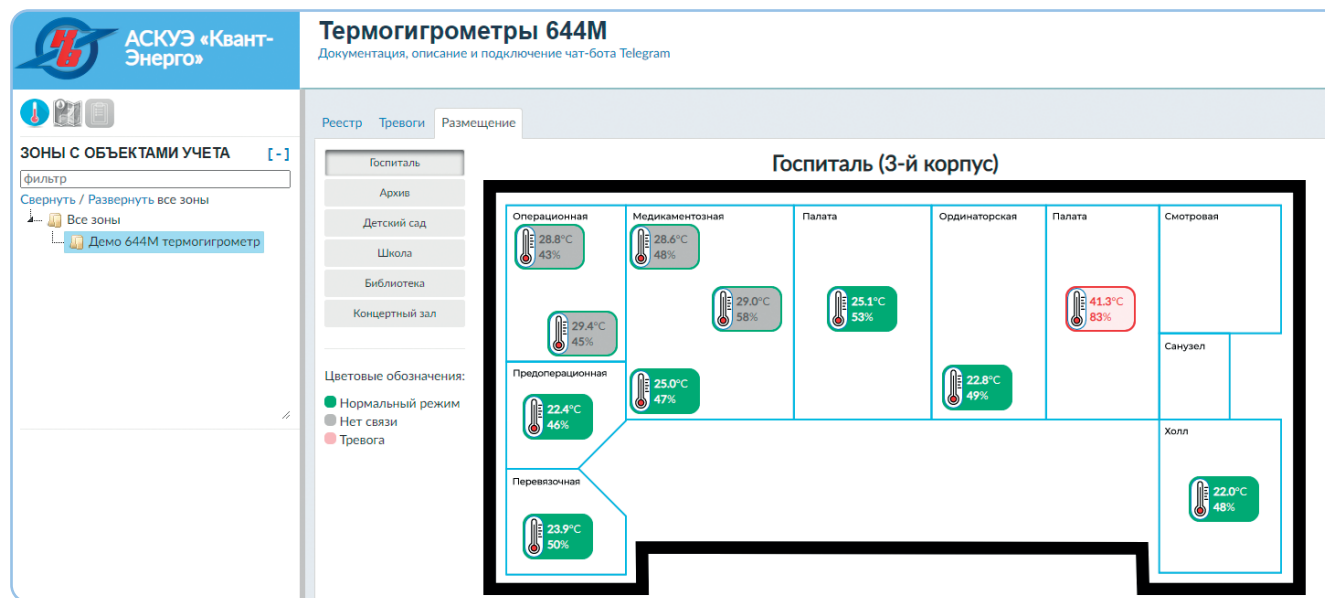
АСКУЭ «Квант-Энерго»

Термогигрометры 644М
Документация, описание и подключение чат-бота Telegram

ЗОНЫ С ОБЪЕКТАМИ УЧЕТА [ - ]
фильтр
Свернуть / Развернуть все зоны
Все зоны
Демо 644М термогигрометр

Реестр Тревоги Размещение

Госпиталь
Архив
Детский сад
Школа
Библиотека
Концертный зал

Цветовые обозначения:
Нормальный режим
Нет связи
Тревога

Госпиталь (3-й корпус)

Операционная
28.8°C 43%
29.4°C 45%
Медикаментозная
28.6°C 48%
29.0°C 58%
25.0°C 47%
Палата
25.1°C 53%
Ординаторская
22.8°C 49%
Палата
41.3°C 83%
Смотровая
Санузел
Предоперационная
22.4°C 46%
Перевязочная
23.9°C 50%
Холл
22.0°C 48%